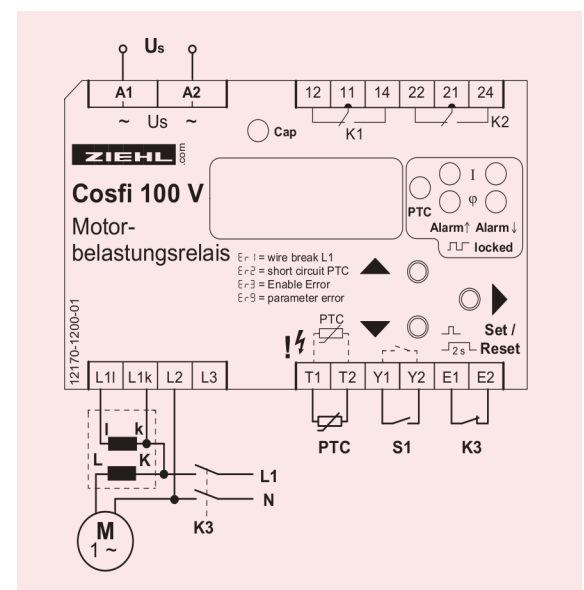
Us

A1 A2
~ Us ~

12 11 14 22 21 24
K1 K2

Cap

ZIEHL .com

Cosfi 100 V

Motorbelastungsrelais

Er 1 = wire break L1
Er 2 = short circuit PTC
Er 3 = Enable Error
Er 9 = parameter error

PTC I φ
Alarm↑ Alarm↓
locked

Set / Reset
2s

12170-1200-01

PTC

L1l L1k L2 L3 T1 T2 Y1 Y2 E1 E2

PTC S1 K3

l k
L K

L1
N

K3

M
1 ~